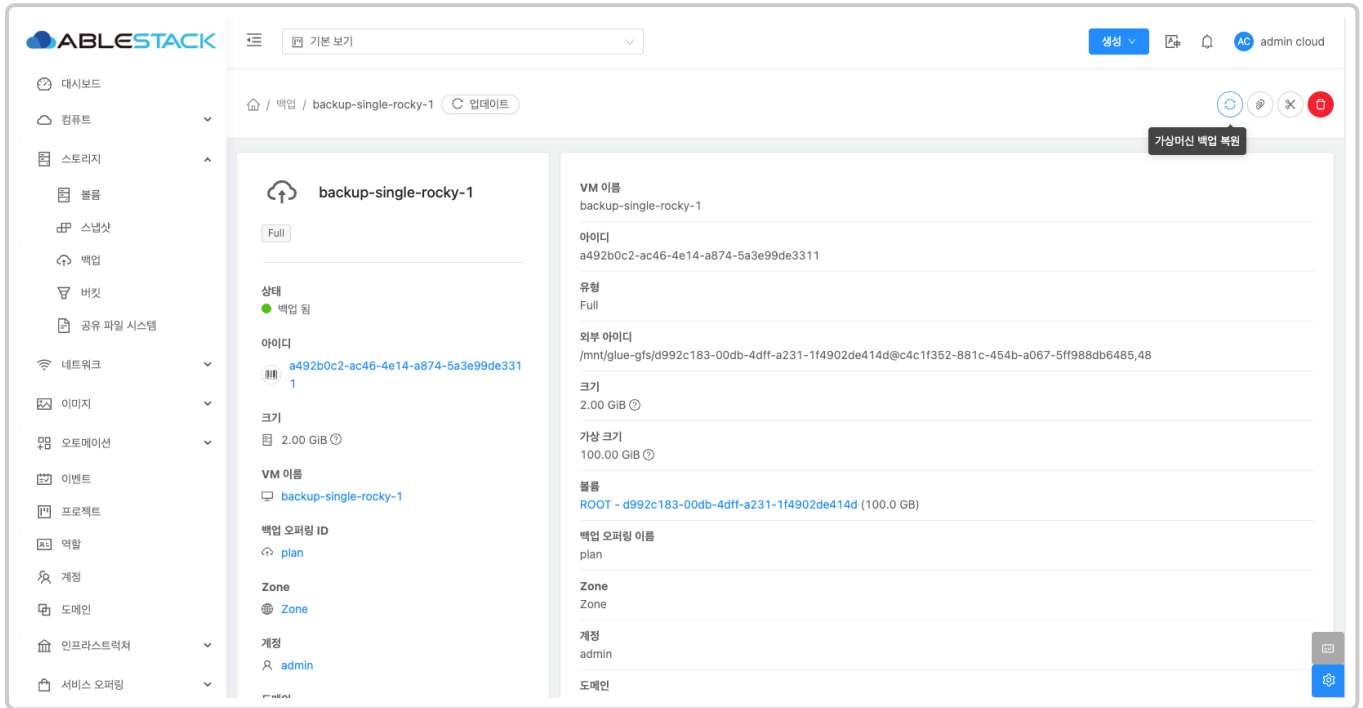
ABLESTACK

기본 보기

생성

admin cloud

대시보드
컴퓨트
스토리지
볼륨
스냅샷
백업
버킷
공유 파일 시스템
네트워크
이미지
오토메이션
이벤트
프로젝트
역할
계정
도메인
인프라스트럭쳐
서비스 오퍼링

/ 백업 / backup-single-rocky-1 업데이트

가상머신 백업 복원

backup-single-rocky-1

Full

상태
백업 됨

아이디
a492b0c2-ac46-4e14-a874-5a3e99de3311

크기
2.00 GiB

VM 이름
backup-single-rocky-1

백업 오퍼링 ID
plan

Zone
Zone

계정
admin

VM 이름
backup-single-rocky-1

아이디
a492b0c2-ac46-4e14-a874-5a3e99de3311

유형
Full

외부 아이디
/mnt/glue-gfs/d992c183-00db-4dff-a231-1f4902de414d@c4c1f352-881c-454b-a067-5ff988db6485,48

크기
2.00 GiB

가상 크기
100.00 GiB

볼륨
ROOT - d992c183-00db-4dff-a231-1f4902de414d (100.0 GB)

백업 오퍼링 이름
plan

Zone
Zone

계정
admin

도메인